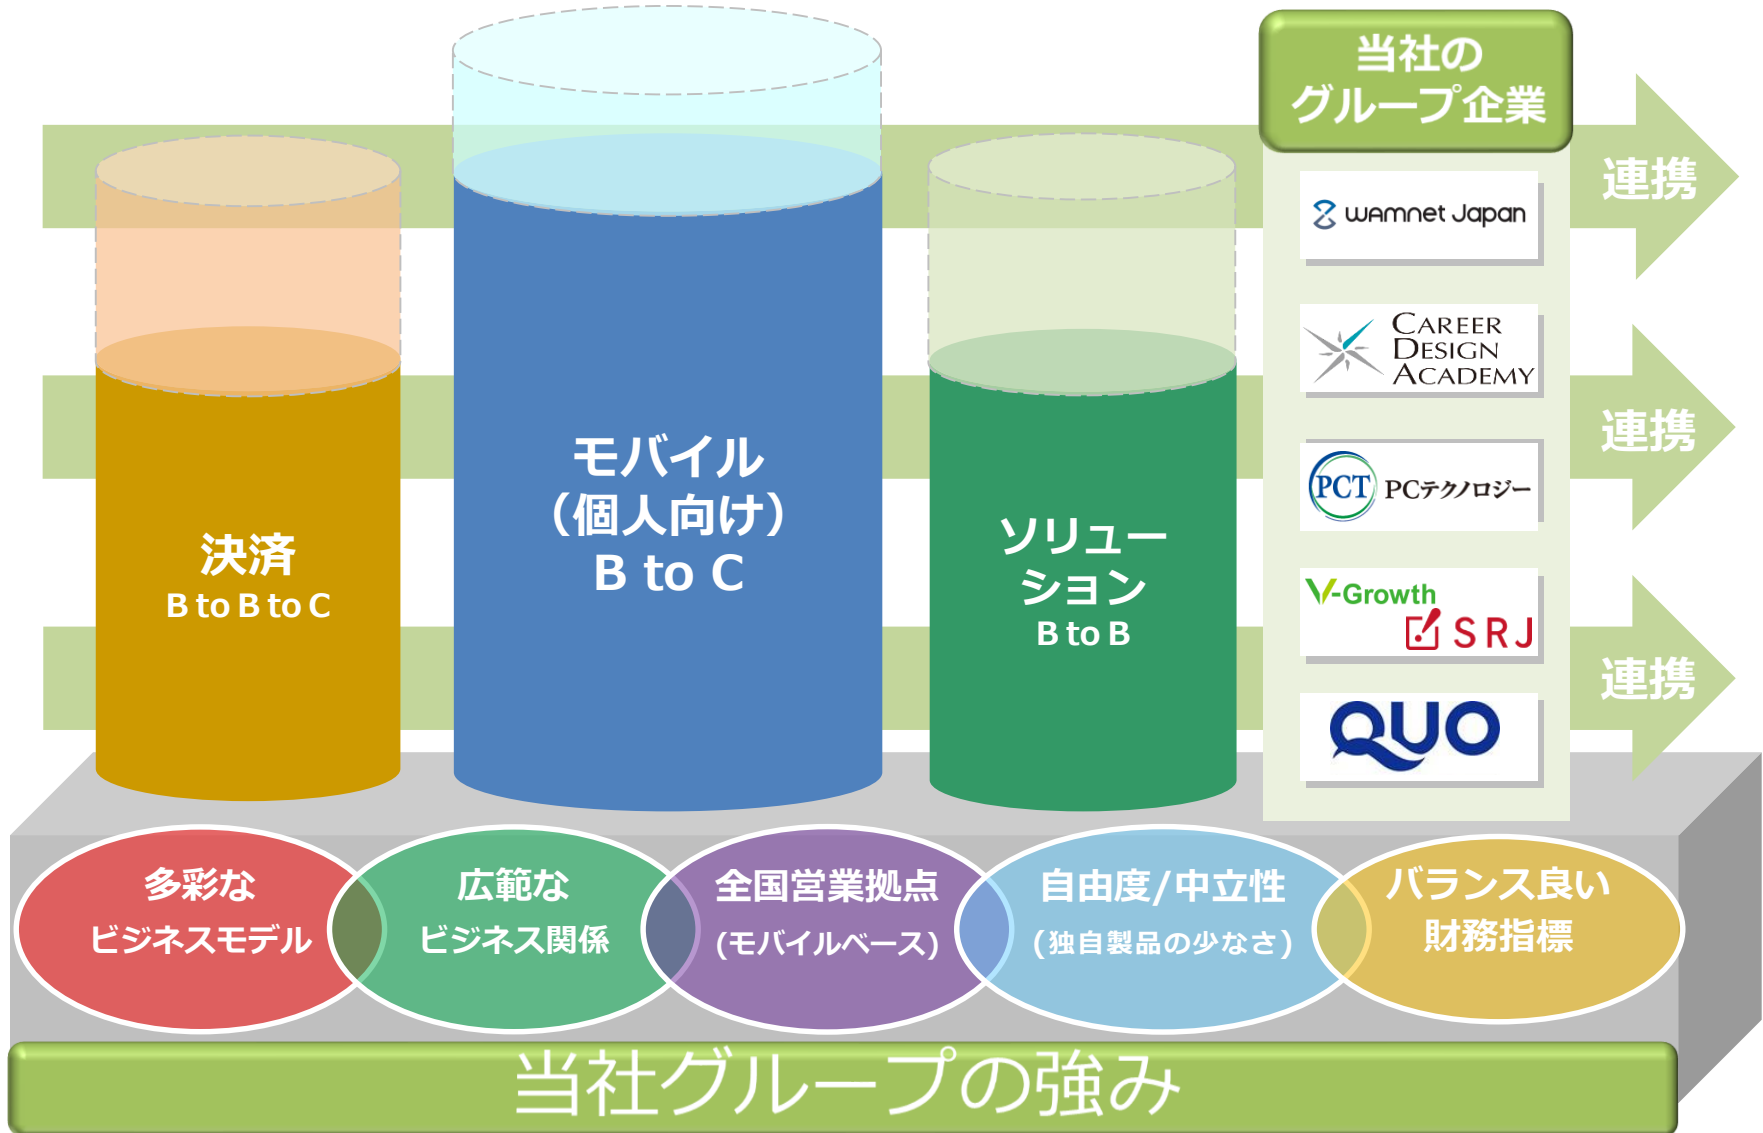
当社の
グループ企業

wamnet Japan

CAREER
DESIGN
ACADEMY

PCT PCテクノロジー

V-Growth
SRJ

QUO

連携

連携

連携

決済
B to B to C

モバイル
（個人向け）
B to C

ソリュー
ション
B to B

多彩な
ビジネスモデル

広範な
ビジネス関係

全国営業拠点
（モバイルベース）

自由度/中立性
（独自製品の少なさ）

バランス良い
財務指標

当社グループの強み